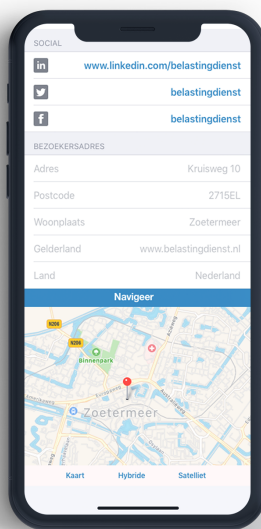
SOCIAL

in www.linkedin.com/belastingdienst

belastingdienst

f belastingdienst

BEZOEKERSADRES

Adres Kruisweg 10

Postcode 2715EL

Woonplaats Zoetermeer

Gelderland www.belastingdienst.nl

Land Nederland

Navigeer

N206

N206

Binnenpark

Zoetermeer

Kaart Hybride Satelliet